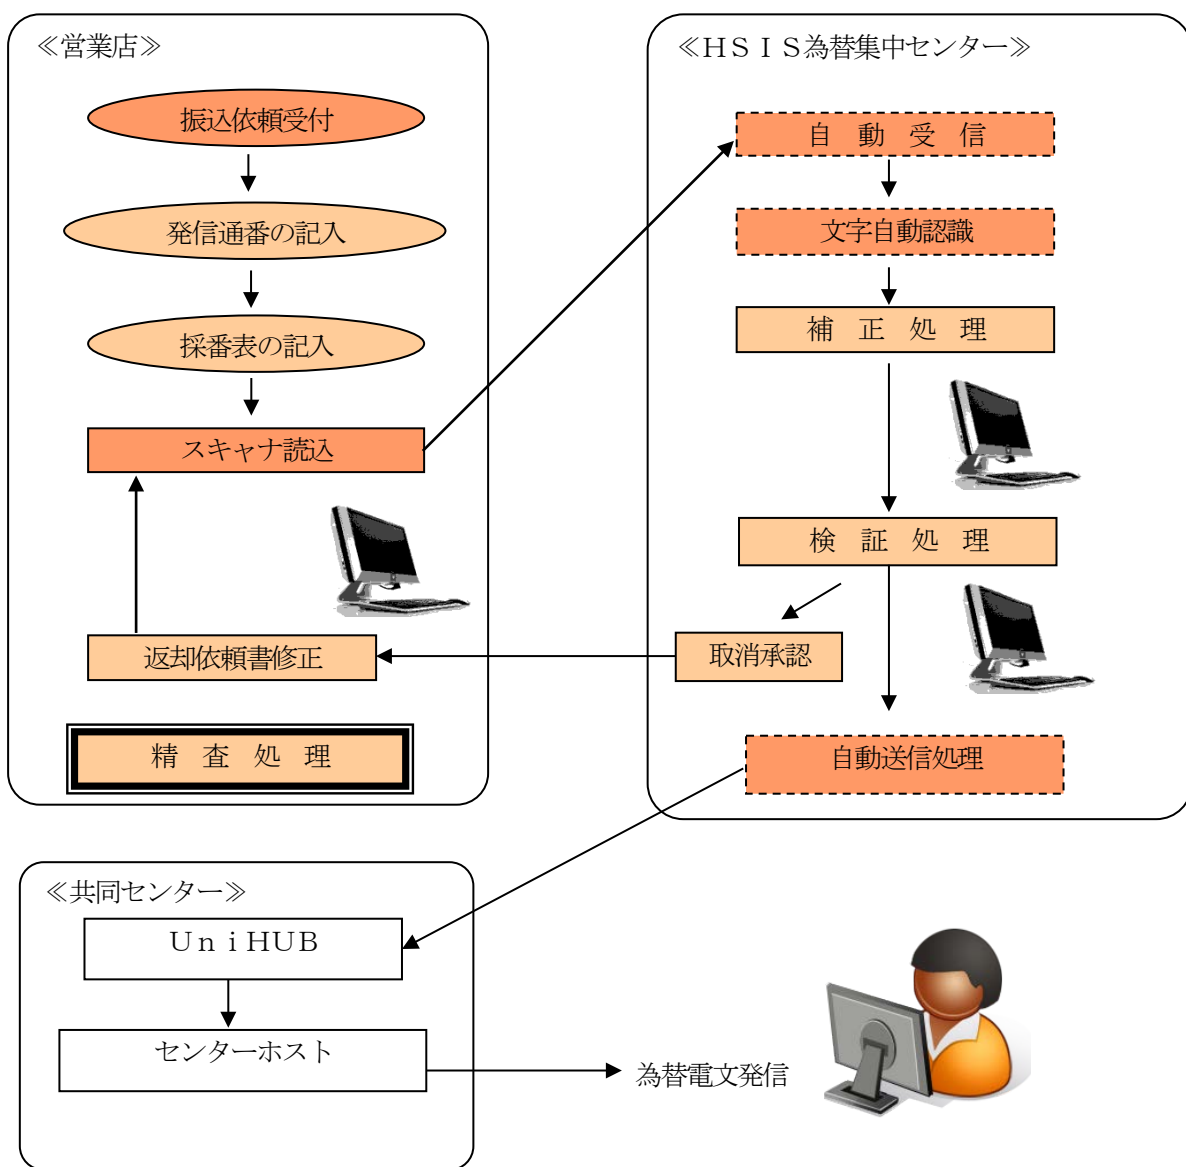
≪営業店≫

振込依頼受付

発信通番の記入

採番表の記入

スキャナ読込

返却依頼書修正

精　査　処　理

≪ＨＳＩＳ為替集中センター≫

自　動　受　信

文字自動認識

補　正　処　理

検　証　処　理

取消承認

自動送信処理

≪共同センター≫

ＵｎｉＨＵＢ

センターホスト

為替電文発信